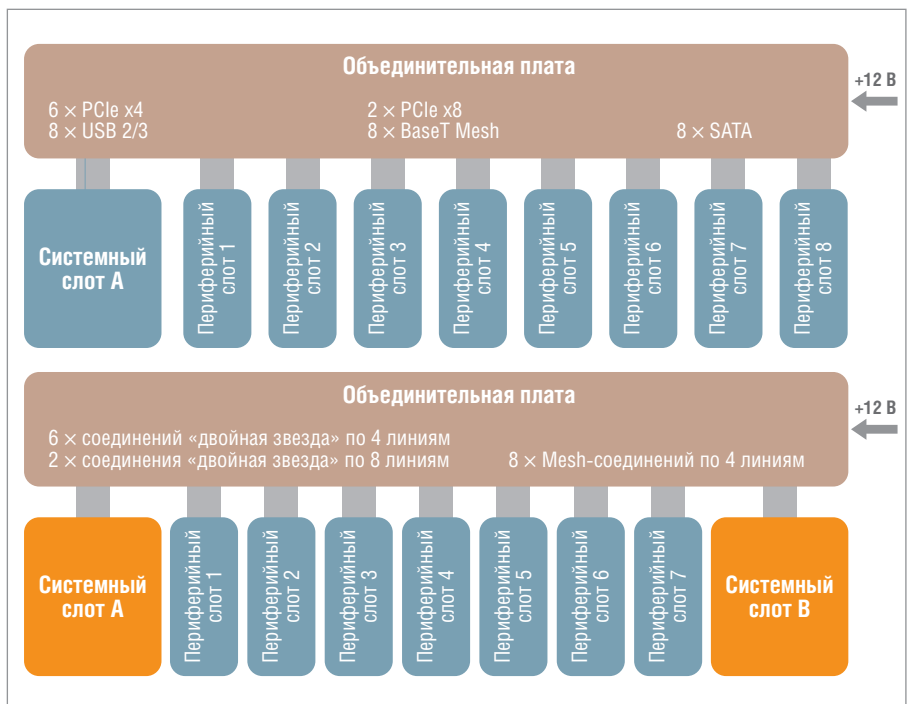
Объединительная плата

+12 В

6 × PCIe x4
8 × USB 2/3

2 × PCIe x8
8 × BaseT Mesh

8 × SATA

Системный слот А

Периферийный слот 1

Периферийный слот 2

Периферийный слот 3

Периферийный слот 4

Периферийный слот 5

Периферийный слот 6

Периферийный слот 7

Периферийный слот 8

Объединительная плата

+12 В

6 × соединений «двойная звезда» по 4 линиям
2 × соединения «двойная звезда» по 8 линиям

8 × Mesh-соединений по 4 линиям

Системный слот А

Периферийный слот 1

Периферийный слот 2

Периферийный слот 3

Периферийный слот 4

Периферийный слот 5

Периферийный слот 6

Периферийный слот 7

Системный слот В